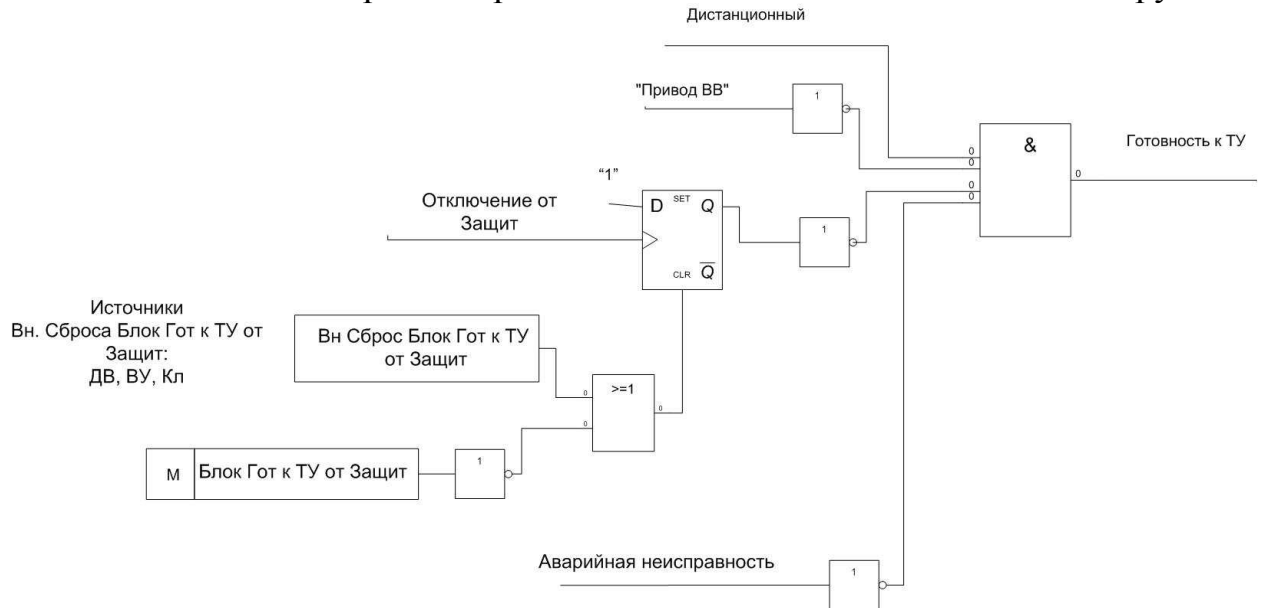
Дистанционный

"Привод ВВ"

1

&

Готовность к ТУ

0
0
0
0

0

"1"

Отключение от Защит

D SET Q

CLR $\overline{Q}$

1

Источники Вн. Сброса Блок Гот к ТУ от Защит: ДВ, ВУ, Кл

Вн Сброс Блок Гот к ТУ от Защит

0

>=1

0

0

М

Блок Гот к ТУ от Защит

1

Аварийная неисправность

1